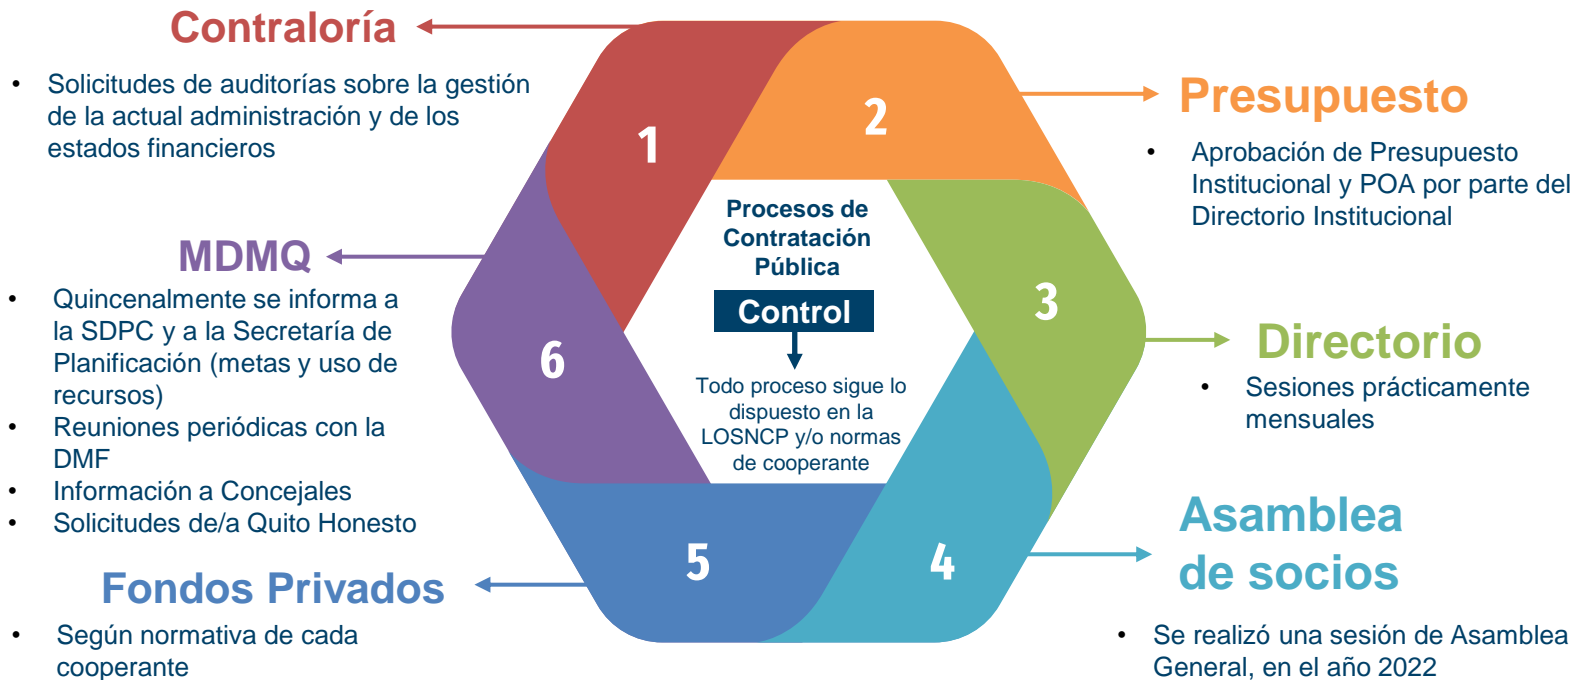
Contraloría

- Solicitudes de auditorías sobre la gestión de la actual administración y de los estados financieros

Presupuesto

- Aprobación de Presupuesto Institucional y POA por parte del Directorio Institucional

MDMQ

- Quincenalmente se informa a la SDPC y a la Secretaría de Planificación (metas y uso de recursos)
- Reuniones periódicas con la DMF
- Información a Concejales
- Solicitudes de/a Quito Honesto

Directorio

- Sesiones prácticamente mensuales

1

2

3

4

5

6

Procesos de Contratación Pública

Control

Todo proceso sigue lo dispuesto en la LOSNCP y/o normas de cooperante

Asamblea de socios

- Se realizó una sesión de Asamblea General, en el año 2022

Fondos Privados

- Según normativa de cada cooperante